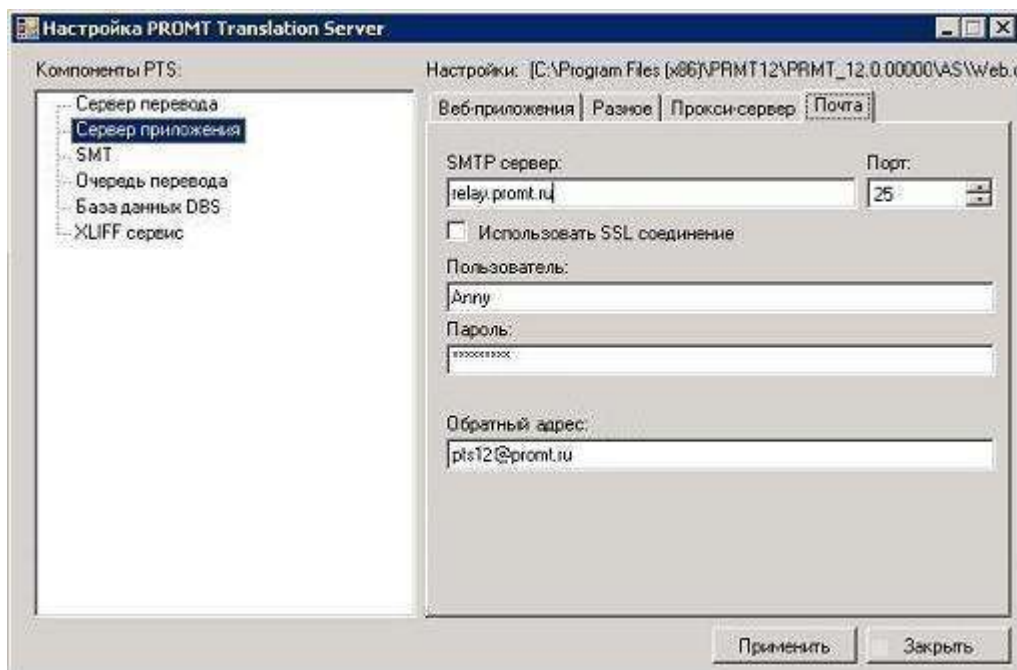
Настройка PROMT Translation Server

Компоненты PTS:

Сервер перевода
Сервер приложения
SMT
Очередь перевода
База данных DBS
XLIFF сервис

Настройки: [C:\Program Files (x86)\PRMT12\PRMT_12.0.00000\AS\Web.

Веб-приложения | Разное | Прокси-сервер | Почта

SMTP сервер:
relay.promt.ru

Порт:
25

Использовать SSL соединение

Пользователь:
Anny

Пароль:
*********

Обратный адрес:
pts12@promt.ru

Применить | Закрыть